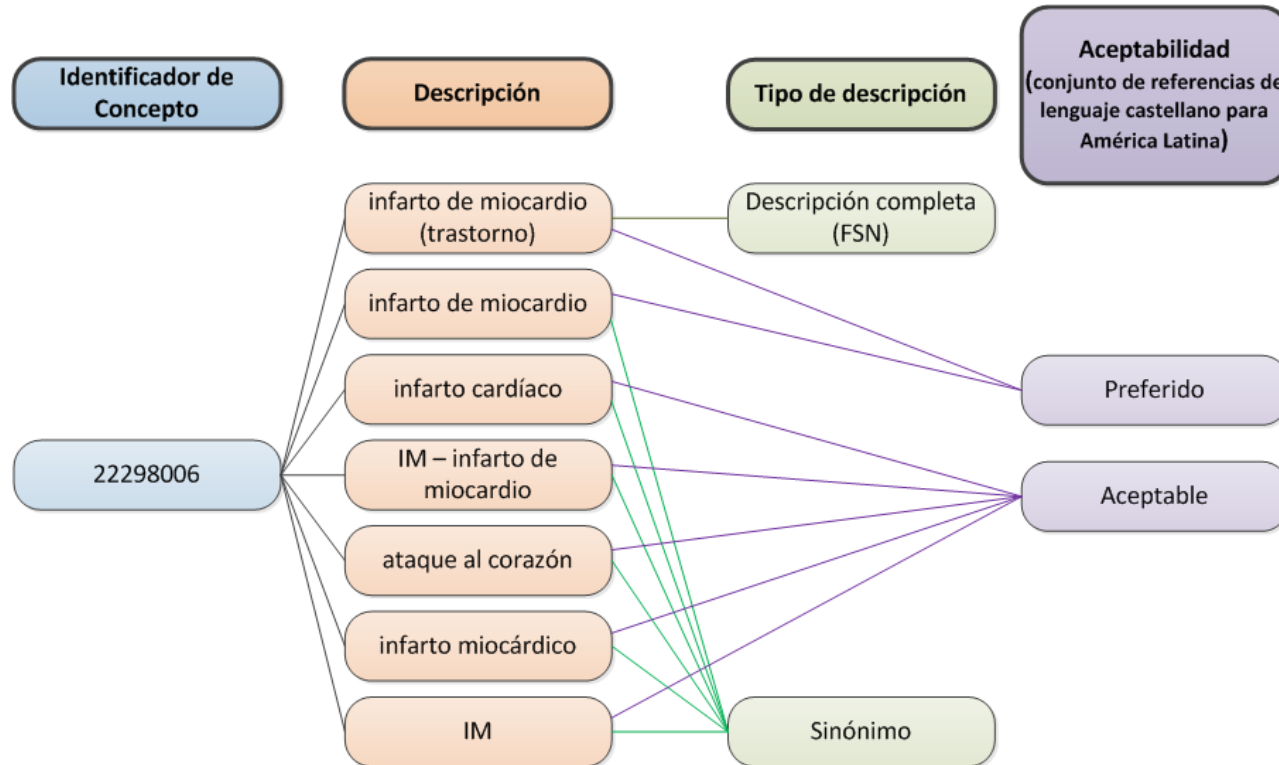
Identificador de Concepto

Descripción

Tipo de descripción

Aceptabilidad (conjunto de referencias de lenguaje castellano para América Latina)

22298006

infarto de miocardio (trastorno)

infarto de miocardio

infarto cardíaco

IM – infarto de miocardio

ataque al corazón

infarto miocárdico

IM

Descripción completa (FSN)

Sinónimo

Preferido

Aceptable